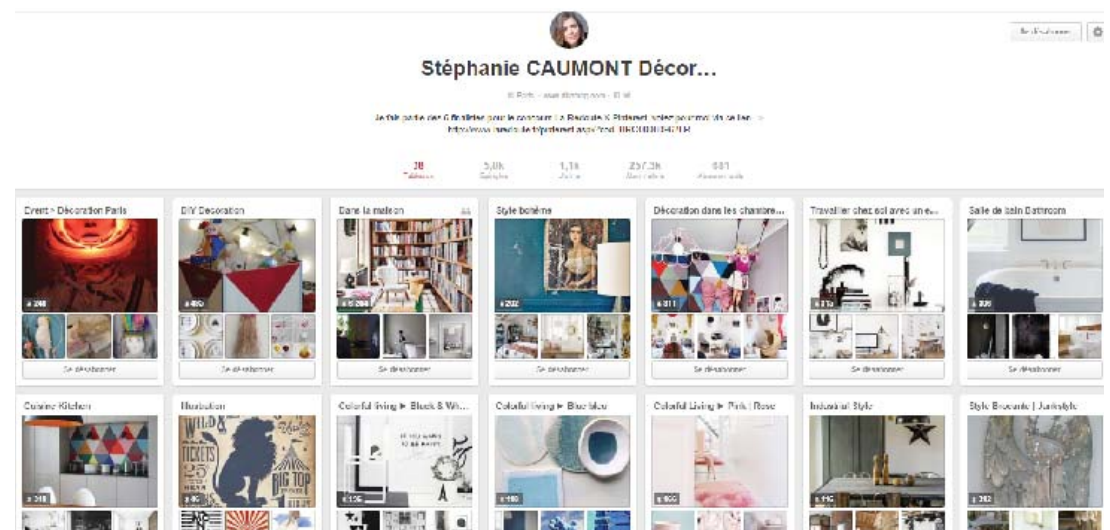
Se désabonner

Stéphanie CAUMONT Décor...

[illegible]

Je fais partie des 6 finalistes pour le concours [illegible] Pinterest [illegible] http://www.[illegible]

38 Tableaux
5,8k Épingles
1,1k J'aime
257,3k Abonnés
681 Abonnements

Event • Décoration Paris
248
Se désabonner

DIY Decoration
450
Se désabonner

Dans la maison
5 208
Se désabonner

Style bohème
252
Se désabonner

Décoration dans les chambre...
811
Se désabonner

Travailler chez soi avec un e...
213
Se désabonner

Salle de bain Bathroom
336
Se désabonner

Cuisine Kitchen
318

Illustration
80

Colorful living ► Black & Wh...
126

Colorful living ► Blue bleu
180

Colorful Living ► Pink | Rose
500

Industrial Style
145

Style Brocante | Junkstyle
352